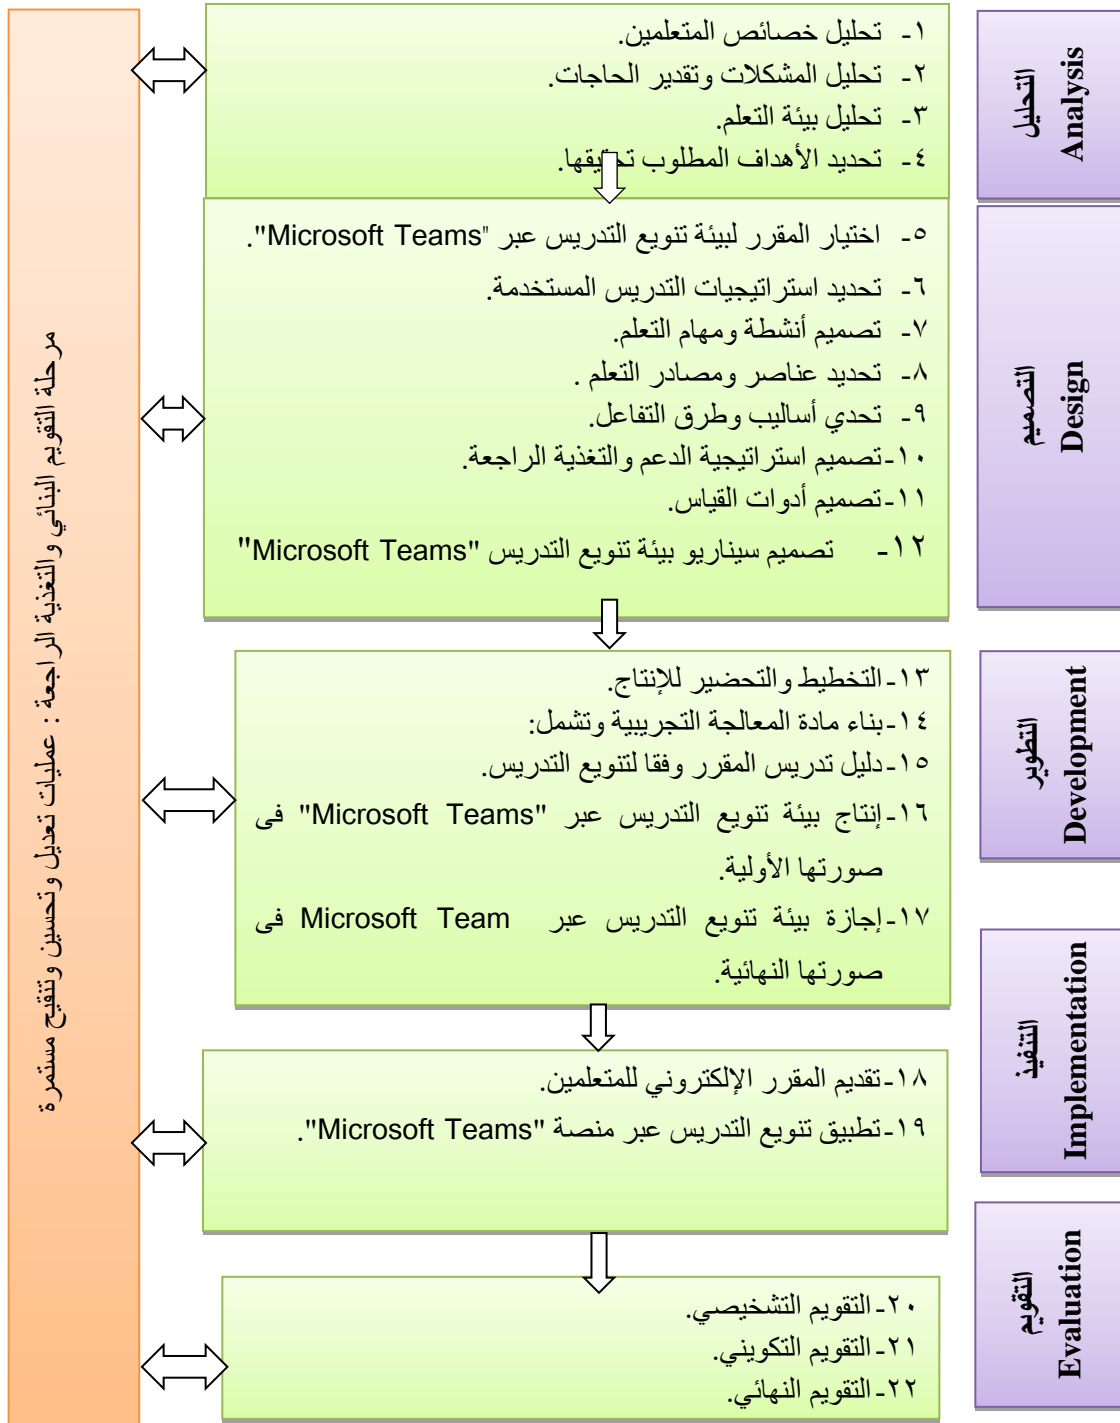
التحليل
Analysis

١- تحليل خصائص المتعلمين.
٢- تحليل المشكلات وتقدير الحاجات.
٣- تحليل بيئة التعلم.
٤- تحديد الأهداف المطلوب تحقيقها.

التصميم
Design

٥- اختيار المقرر لبيئة تنويع التدريس عبر "Microsoft Teams".
٦- تحديد استراتيجيات التدريس المستخدمة.
٧- تصميم أنشطة ومهام التعلم.
٨- تحديد عناصر ومصادر التعلم .
٩- تحدي أساليب وطرق التفاعل.
١٠-تصميم استراتيجية الدعم والتغذية الراجعة.
١١-تصميم أدوات القياس.
١٢- تصميم سيناريو بيئة تنويع التدريس "Microsoft Teams"

التطوير
Development

١٣-التخطيط والتحضير للإنتاج.
١٤-بناء مادة المعالجة التجريبية وتشمل:
١٥-دليل تدريس المقرر وفقا لتنويع التدريس.
١٦-إنتاج بيئة تنويع التدريس عبر "Microsoft Teams" فى صورتها الأولية.
١٧-إجازة بيئة تنويع التدريس عبر Microsoft Team فى صورتها النهائية.

التنفيذ
Implementation

١٨-تقديم المقرر الإلكتروني للمتعلمين.
١٩-تطبيق تنويع التدريس عبر منصة "Microsoft Teams".

التقويم
Evaluation

٢٠-التقويم التشخيصي.
٢١-التقويم التكويني.
٢٢-التقويم النهائي.

مرحلة التقويم البنائي والتغذية الراجعة : عمليات تعديل وتحسين وتنقيح مستمرة